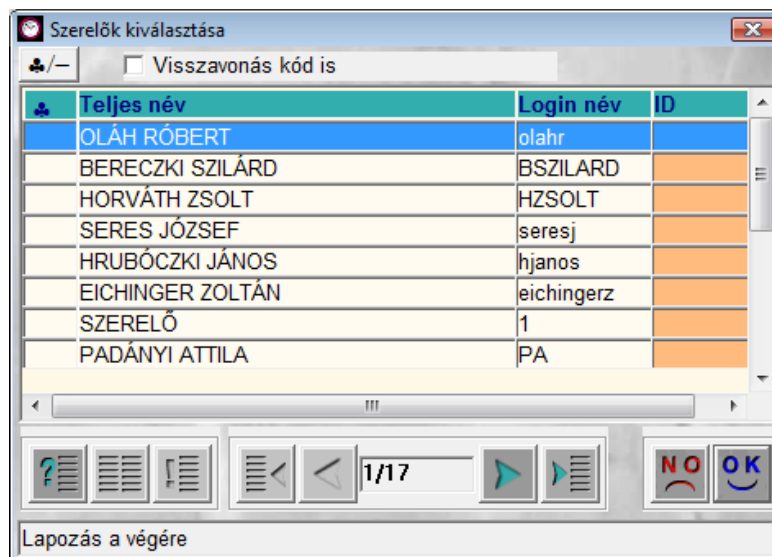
Szerelõk kiválasztása

♣/–

Visszavonás kód is

| ♣ | Teljes név | Login név | ID |
|---|---|---|---|
| | OLÁH RÓBERT | olahr | |
| | BERECZKI SZILÁRD | BSZILARD | |
| | HORVÁTH ZSOLT | HZSOLT | |
| | SERES JÓZSEF | seresj | |
| | HRUBÓCZKI JÁNOS | hjanos | |
| | EICHINGER ZOLTÁN | eichingerz | |
| | SZERELŐ | 1 | |
| | PADÁNYI ATTILA | PA | |

1/17

NO

OK

Lapozás a végére